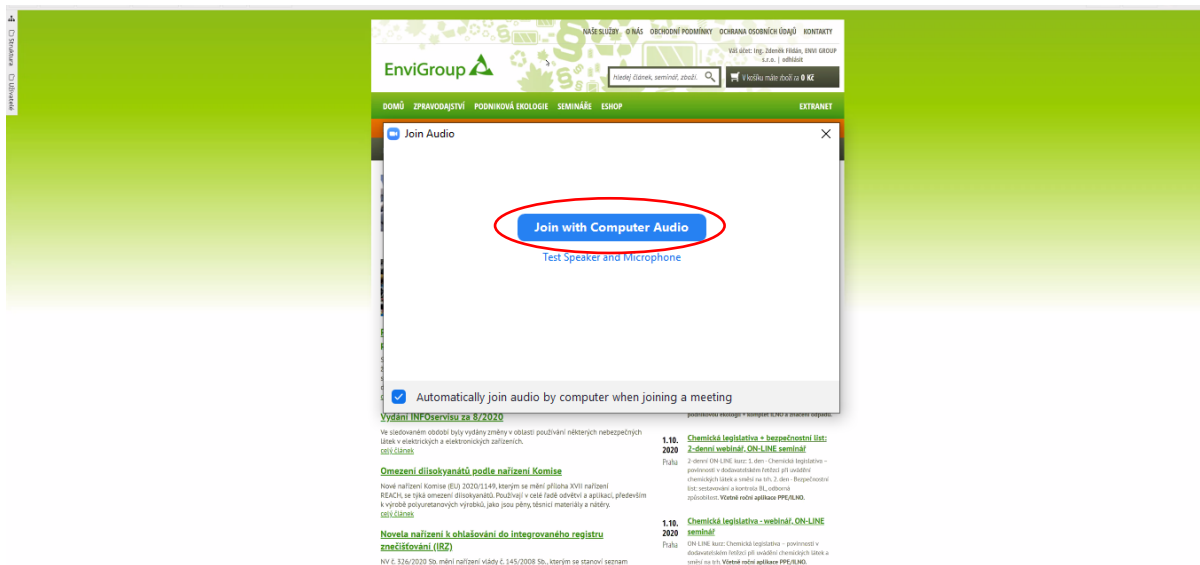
Struktura
Uživatelé

NAŠE SLUŽBY O NÁS OBCHODNÍ PODMÍNKY OCHRANA OSOBNÍCH ÚDAJŮ KONTAKTY

EnviGroup

Váš účet: Ing. Zdeněk Fildán, ENVI GROUP s.r.o. | odhlásit

hledej článek, seminář, zboží...

V košíku máte zboží za 0 Kč

DOMŮ ZPRAVODAJSTVÍ PODNIKOVÁ EKOLOGIE SEMINÁŘE ESHOP EXTRANET

Join Audio

Join with Computer Audio

Test Speaker and Microphone

Automatically join audio by computer when joining a meeting

Vydání INFOservisu za 8/2020

Ve sledovaném období byly vydány změny v oblasti používání některých nebezpečných látek v elektrických a elektronických zařízeních.
celý článek

Omezení diisokyanátů podle nařízení Komise

Nové nařízení Komise (EU) 2020/1149, kterým se mění příloha XVII nařízení REACH, se týká omezení diisokyanátů. Používají v celé řadě odvětví a aplikací, především k výrobě polyuretanových výrobků, jako jsou pěny, těsnicí materiály a nátěry.
celý článek

Novela nařízení k ohlašování do integrovaného registru znečišťování (IRZ)

NV č. 326/2020 Sb. mění nařízení vlády č. 145/2008 Sb., kterým se stanoví seznam

podnikovou ekologii + komplet ILNO a značení obalů.

1.10. 2020 Praha

Chemická legislativa + bezpečnostní list: 2-denní webinář, ON-LINE seminář

2-denní ON-LINE kurz: 1. den - Chemická legislativa – povinnosti v dodavatelském řetězci při uvádění chemických látek a směsí na trh, 2. den - Bezpečnostní list; sestavování a kontrola BL, odborná způsobilost. Včetně roční aplikace PPE/ILNO.

1.10. 2020 Praha

Chemická legislativa - webinář, ON-LINE seminář

ON-LINE kurz: Chemická legislativa – povinnosti v dodavatelském řetězci při uvádění chemických látek a směsí na trh. Včetně roční aplikace PPE/ILNO.